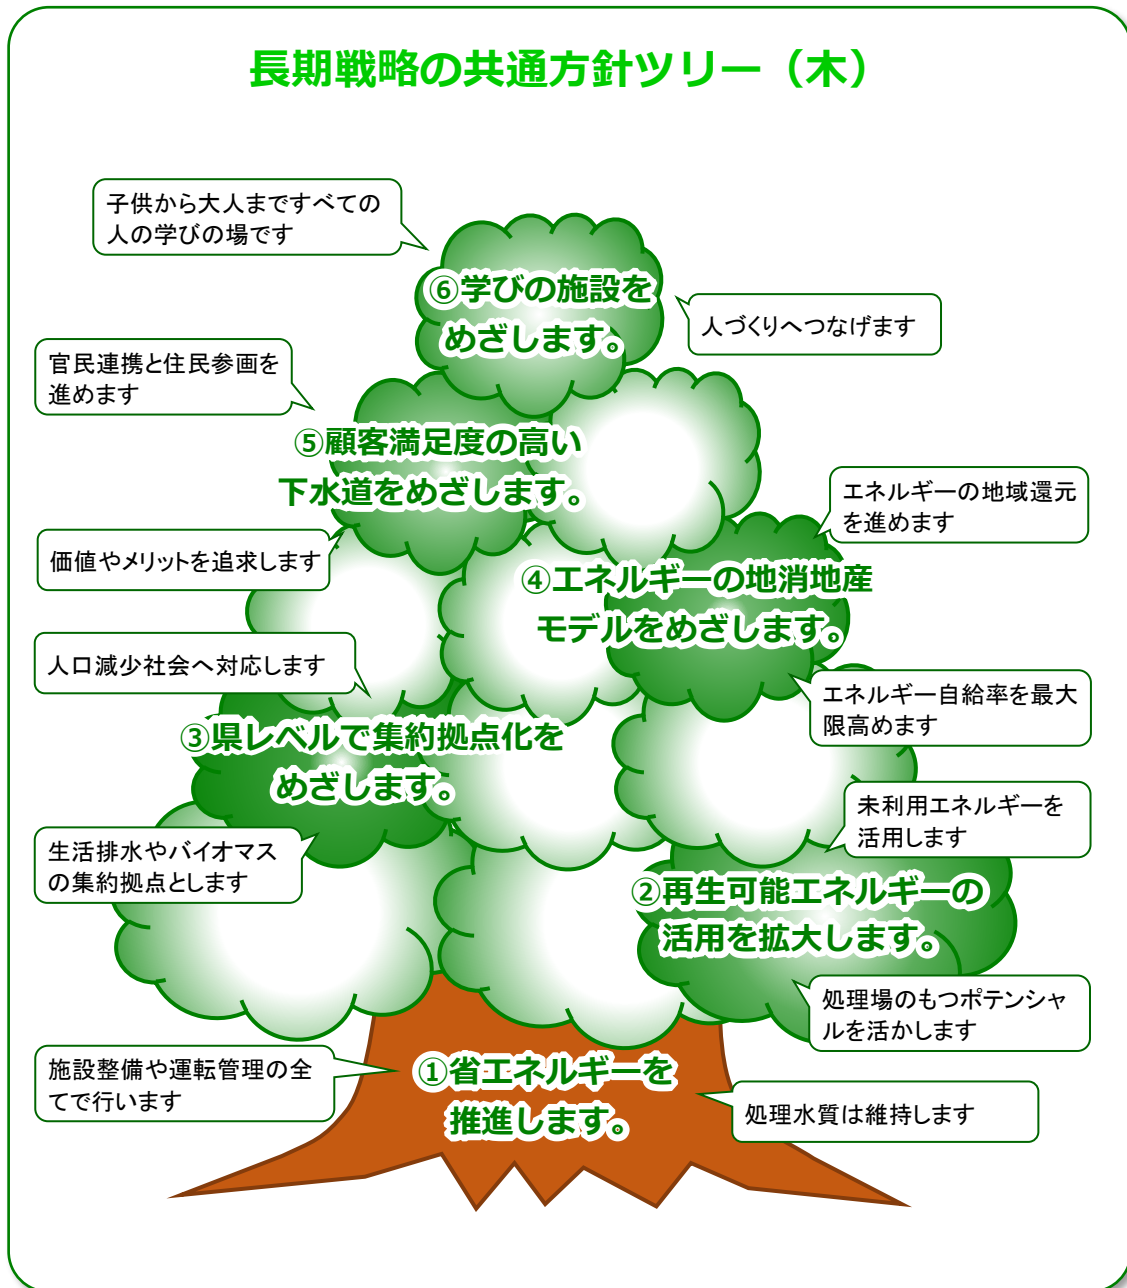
長期戦略の共通方針ツリー（木）

子供から大人まですべての人の学びの場です

⑥学びの施設をめざします。

人づくりへつなげます

官民連携と住民参画を進めます

⑤顧客満足度の高い下水道をめざします。

エネルギーの地域還元を進めます

価値やメリットを追求します

④エネルギーの地消地産モデルをめざします。

人口減少社会へ対応します

エネルギー自給率を最大限高めます

③県レベルで集約拠点化をめざします。

未利用エネルギーを活用します

生活排水やバイオマスの集約拠点とします

②再生可能エネルギーの活用を拡大します。

処理場のもつポテンシャルを活かします

施設整備や運転管理の全てで行います

①省エネルギーを推進します。

処理水質は維持します